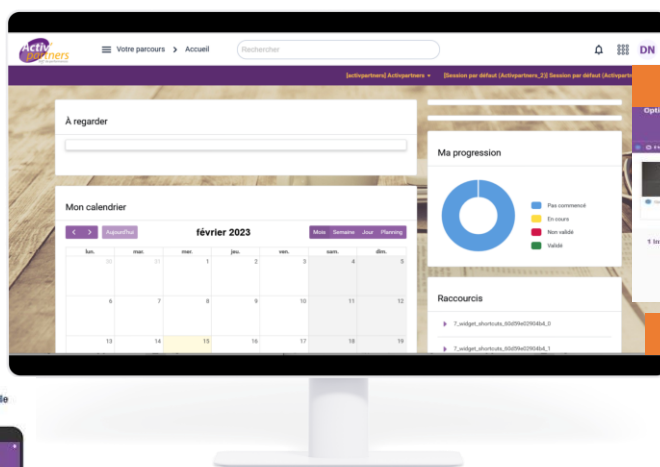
Activ partners

Votre parcours > Accueil

Rechercher

DN

[activpartners] Activpartners ▾ [Session par défaut (Activpartners_2)] Session par défaut (Activpartners

À regarder

Mon calendrier

< > Aujourd'hui février 2023 Mois Semaine Jour Planning

| lun. | mar. | mer. | jeu. | ven. | sam. | dim. |
|---|---|---|---|---|---|---|
| 30 | 31 | 1 | 2 | 3 | 4 | 5 |
| 6 | 7 | 8 | 9 | 10 | 11 | 12 |
| 13 | 14 | 15 | 16 | 17 | 18 | 19 |

Ma progression

Pas commencé
En cours
Non validé
Validé

Raccourcis

7_widget_shortcuts_60d59e02904b4_0

7_widget_shortcuts_60d59e02904b4_1

Opti

1 In